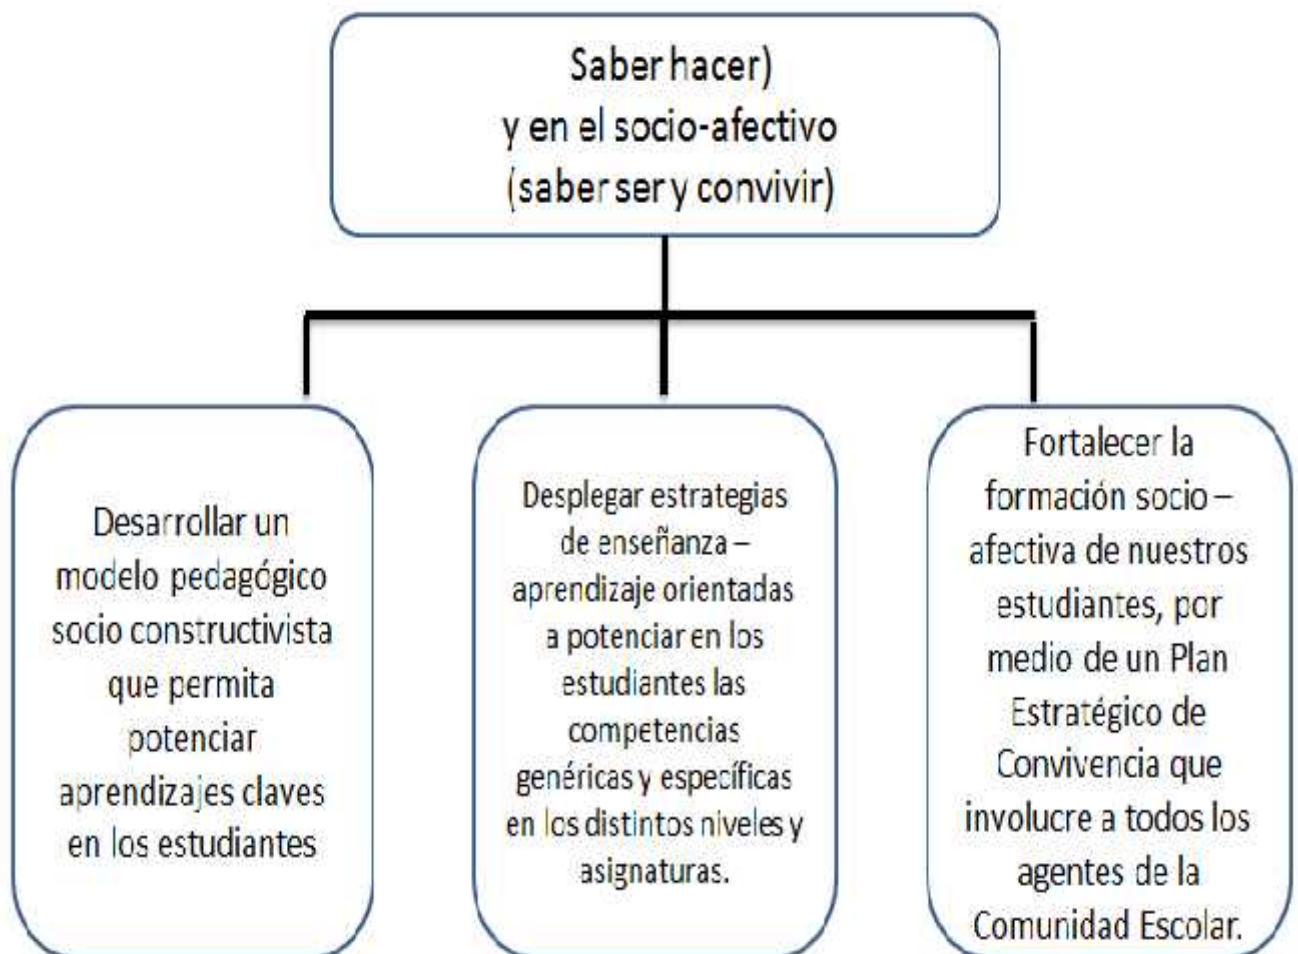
Saber hacer)
y en el socio-afectivo
(saber ser y convivir)

Desarrollar un modelo pedagógico socio constructivista que permita potenciar aprendizajes claves en los estudiantes

Desplegar estrategias de enseñanza – aprendizaje orientadas a potenciar en los estudiantes las competencias genéricas y específicas en los distintos niveles y asignaturas.

Fortalecer la formación socio – afectiva de nuestros estudiantes, por medio de un Plan Estratégico de Convivencia que involucre a todos los agentes de la Comunidad Escolar.